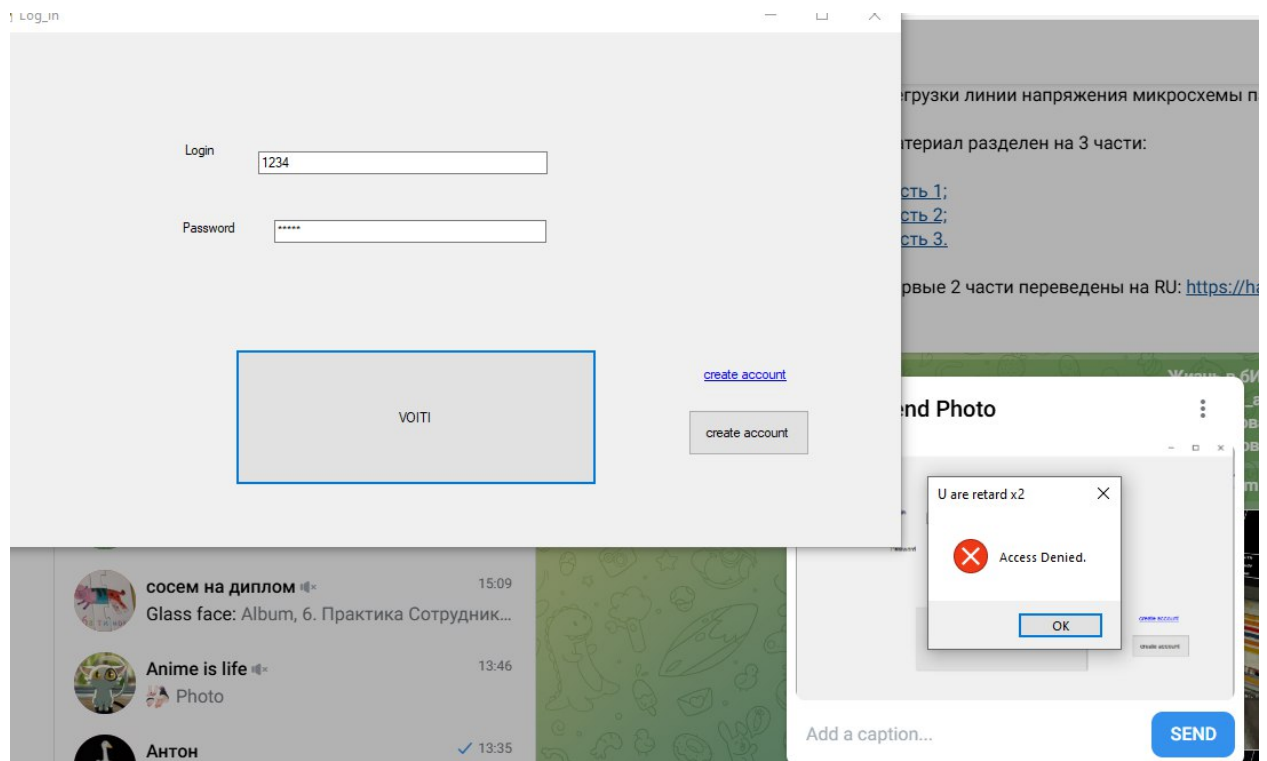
Log_In

Login 1234

Password *****

VOITI

create account

create account

егрузки линии напряжения микросхемы п

атериал разделен на 3 части:

сть 1;
сть 2;
сть 3.

рвые 2 части переведены на RU: https://ha

end Photo

U are retard x2

Access Denied.

OK

create account

create account

Add a caption...

SEND

сосем на диплом 15:09
Glass face: Album, 6. Практика Сотрудник...

Anime is life 13:46
Photo

Антон 13:35